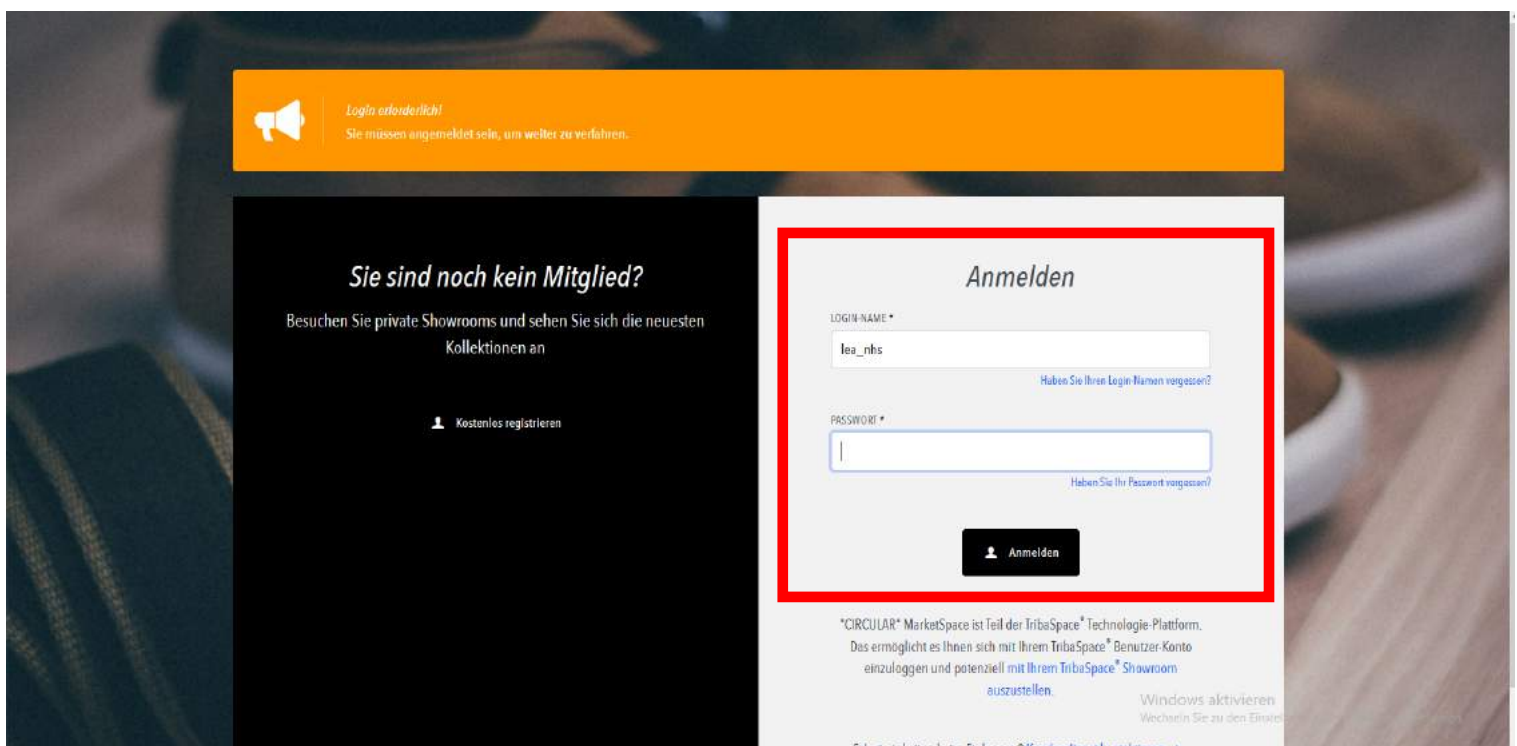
Login erforderlich!
Sie müssen angemeldet sein, um weiter zu verfahren.

Sie sind noch kein Mitglied?

Besuchen Sie private Showrooms und sehen Sie sich die neuesten Kollektionen an

Kostenlos registrieren

Anmelden

LOGIN-NAME *

lea_nhs

Haben Sie Ihren Login-Namen vergessen?

PASSWORT *

Haben Sie Ihr Passwort vergessen?

Anmelden

"CIRCULAR" MarketSpace ist Teil der TribaSpace® Technologie-Plattform. Das ermöglicht es Ihnen sich mit Ihrem TribaSpace® Benutzer-Konto einzuloggen und potenziell mit Ihrem TribaSpace® Showroom auszustellen.

Windows aktivieren
Wechseln Sie zu den Einstel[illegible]

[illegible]